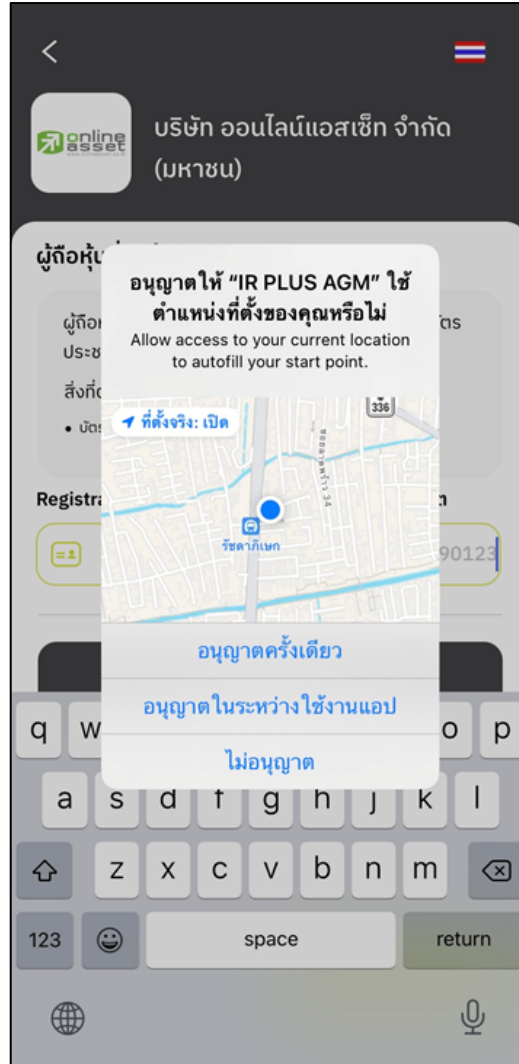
online asset

บริษัท ออนไลน์แอสเซ็ท จำกัด (มหาชน)

ผู้ถือหุ้น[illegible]

ผู้ถือ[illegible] ตร ประช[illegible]

สิ่งที่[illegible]

• บัตร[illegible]

Registra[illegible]

90123

อนุญาตให้ "IR PLUS AGM" ใช้ตำแหน่งที่ตั้งของคุณหรือไม่
Allow access to your current location to autofill your start point.

ที่ตั้งจริง: เปิด

336

ซอยลาดพร้าว 34

รัชดาภิเษก

อนุญาตครั้งเดียว

อนุญาตในระหว่างใช้งานแอป

ไม่อนุญาต

q w e r t y u i o p
a s d f g h j k l
z x c v b n m
123 space return